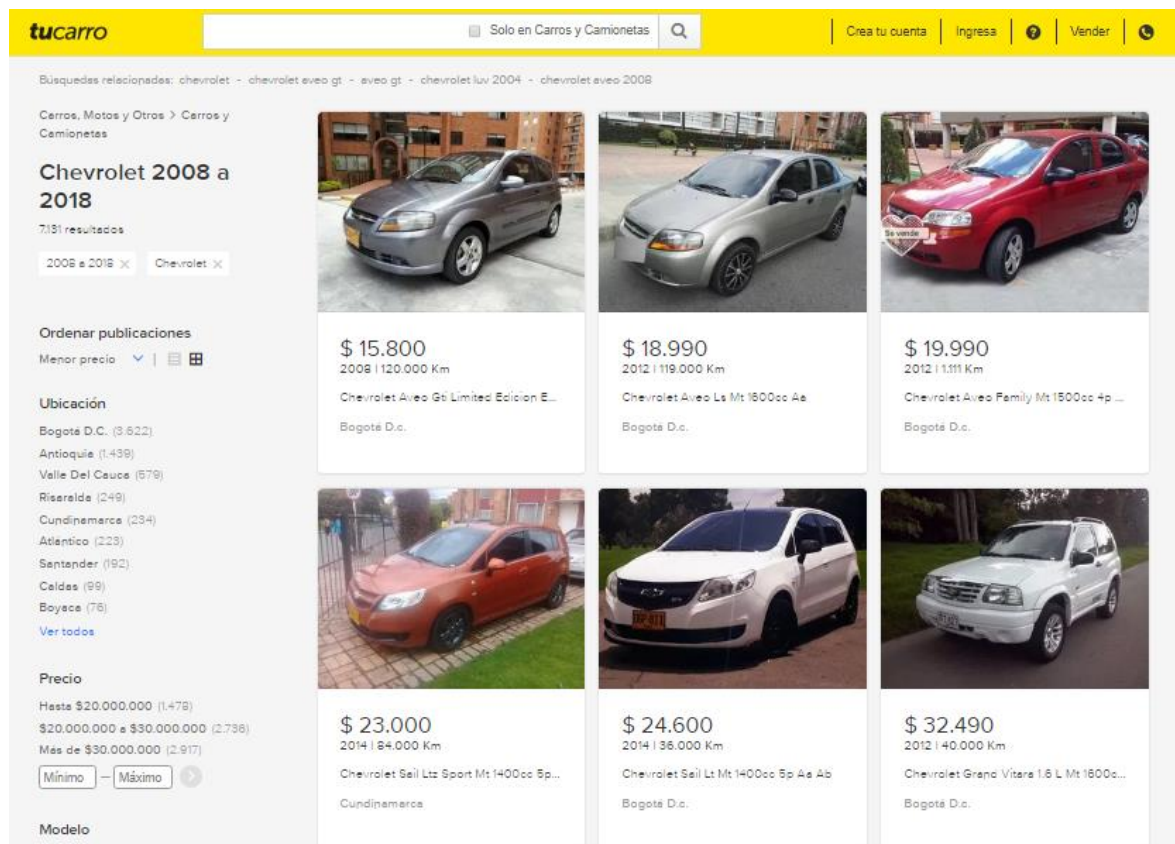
tucarro

Solo en Carros y Camionetas

Crea tu cuenta | Ingresa | Vender

Búsquedas relacionadas: chevrolet - chevrolet aveo gt - aveo gt - chevrolet luv 2004 - chevrolet aveo 2008

Carros, Motos y Otros > Carros y Camionetas

Chevrolet 2008 a 2018

7.131 resultados

2008 a 2018 ✕ Chevrolet ✕

Ordenar publicaciones

Menor precio

Ubicación

Bogotá D.C. (3.622)
Antioquia (1.439)
Valle Del Cauca (579)
Risaralda (249)
Cundinamarca (234)
Atlántico (223)
Santander (192)
Caldas (99)
Boyaca (76)
Ver todos

Precio

Hasta $20.000.000 (1.478)
$20.000.000 a $30.000.000 (2.736)
Más de $30.000.000 (2.917)
Mínimo — Máximo

Modelo

$ 15.800
2008 | 120.000 Km
Chevrolet Aveo Gti Limited Edicion E...
Bogotá D.c.

$ 18.990
2012 | 119.000 Km
Chevrolet Aveo Ls Mt 1600cc Aa
Bogotá D.c.

Se vende
$ 19.990
2012 | 1.111 Km
Chevrolet Aveo Family Mt 1500cc 4p ...
Bogotá D.c.

$ 23.000
2014 | 84.000 Km
Chevrolet Sail Ltz Sport Mt 1400cc 5p...
Cundinamarca

$ 24.600
2014 | 36.000 Km
Chevrolet Sail Lt Mt 1400cc 5p Aa Ab
Bogotá D.c.

$ 32.490
2012 | 40.000 Km
Chevrolet Grand Vitara 1.6 L Mt 1600c...
Bogotá D.c.